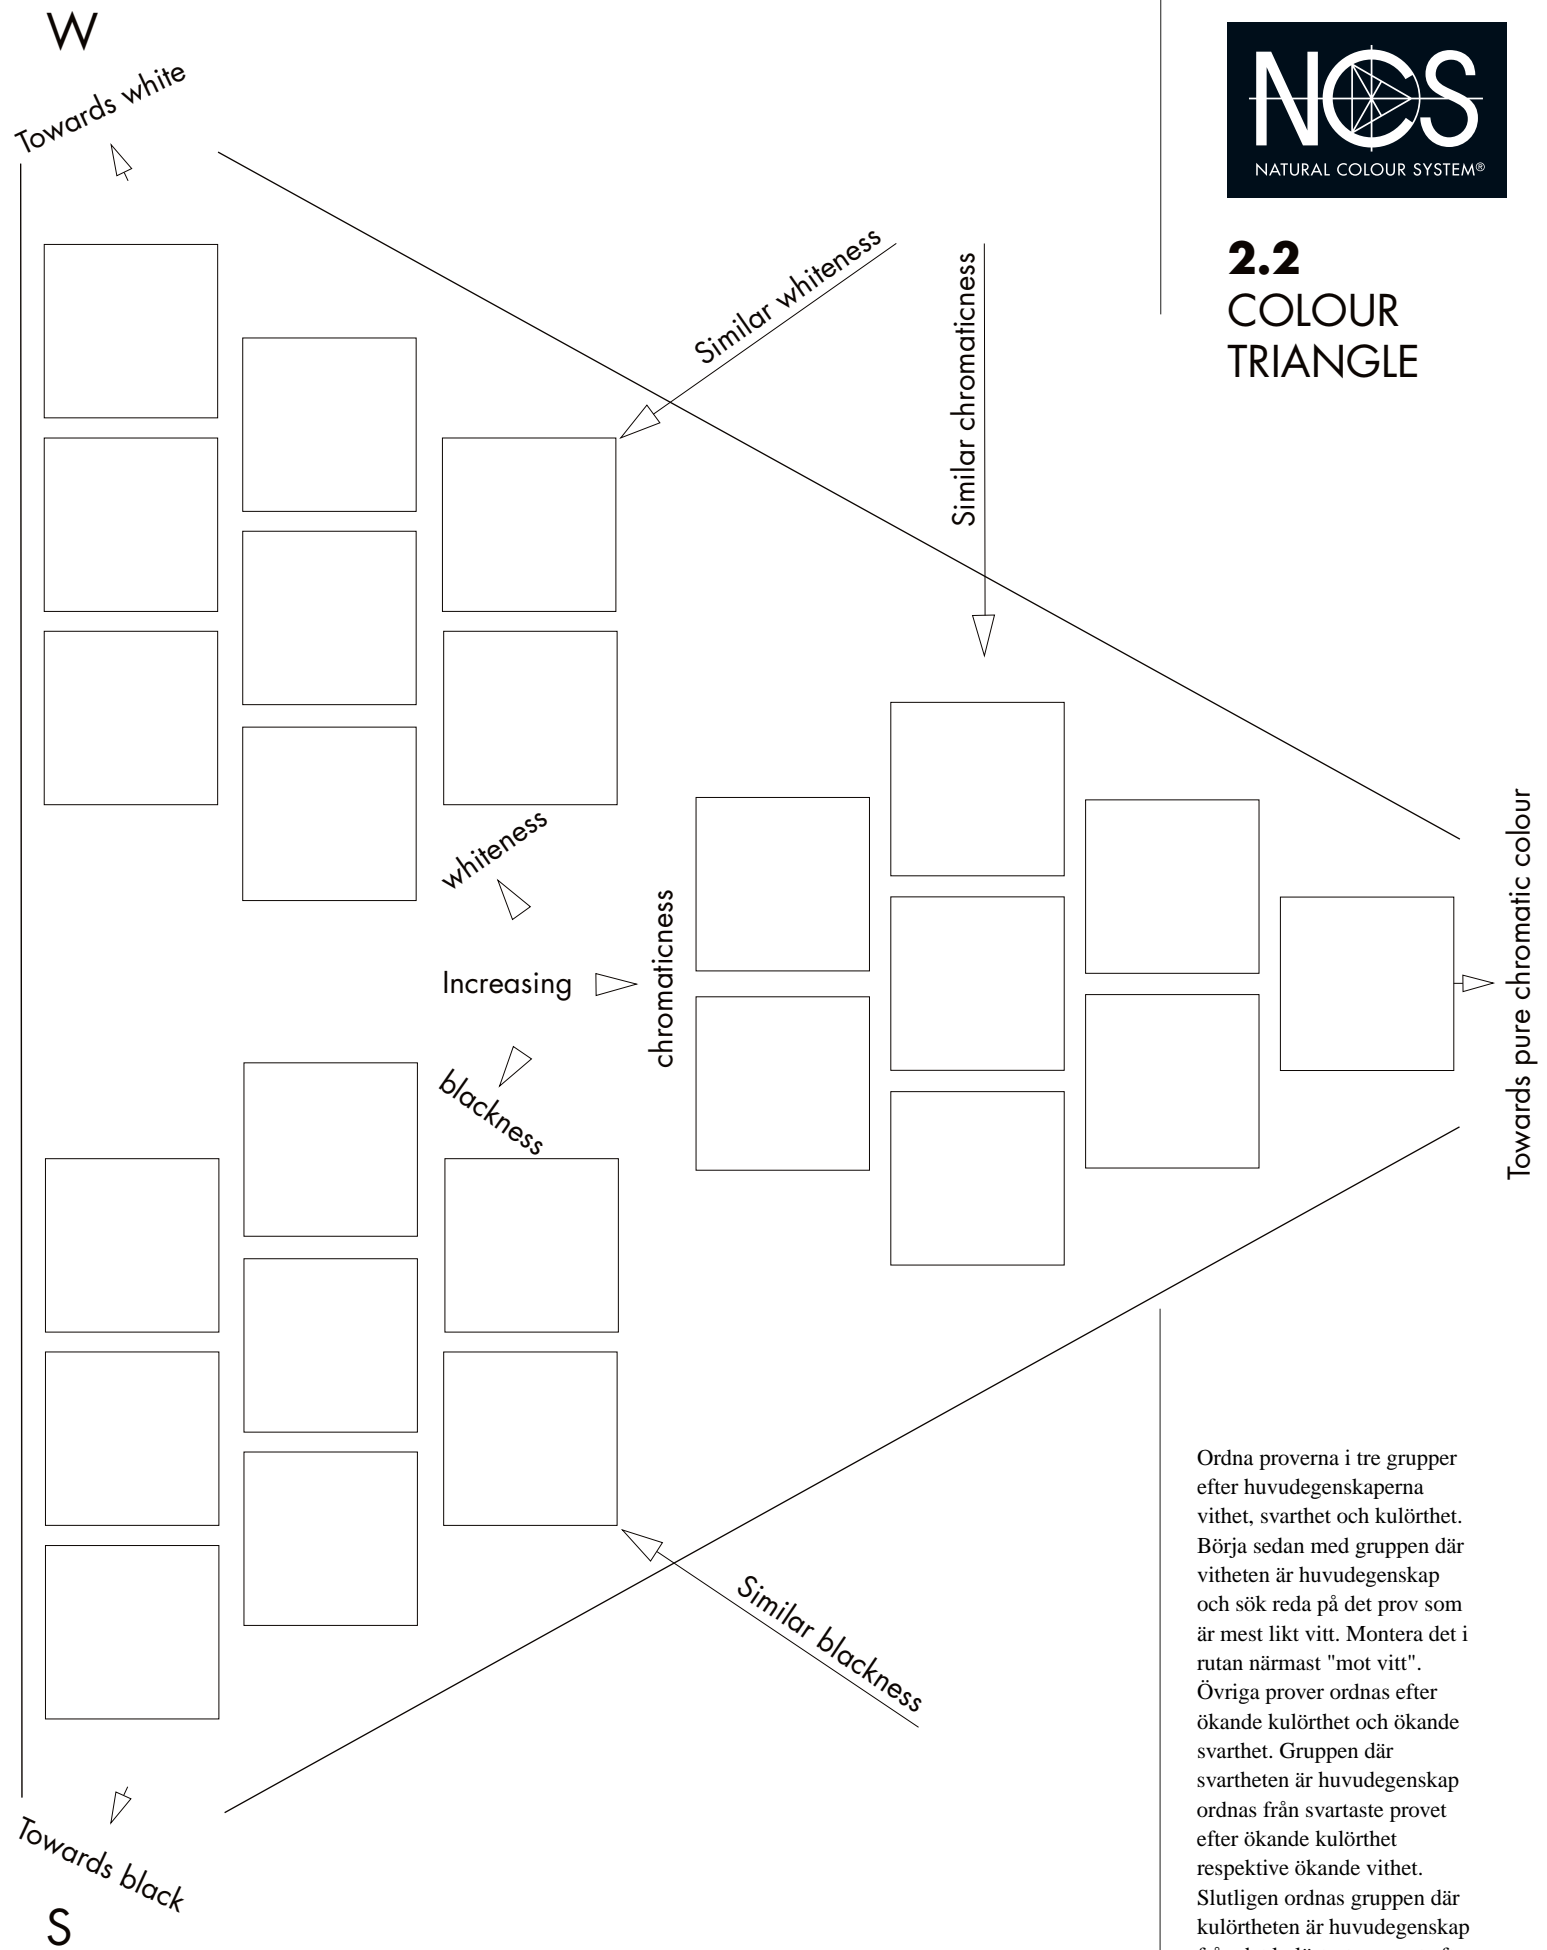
W

Towards white

NCS
NATURAL COLOUR SYSTEM®

2.2
COLOUR
TRIANGLE

Similar whiteness

Similar chromaticness

whiteness

Increasing

chromaticness

blackness

Towards pure chromatic colour

Similar blackness

Towards black

S

Ordna proverna i tre grupper efter huvudegenskaperna vithet, svarthet och kulörthet. Börja sedan med gruppen där vitheten är huvudegenskap och sök reda på det prov som är mest likt vitt. Montera det i rutan närmast "mot vitt". Övriga prover ordnas efter ökande kulörthet och ökande svarthet. Gruppen där svartheten är huvudegenskap ordnas från svartaste provet efter ökande kulörthet respektive ökande vithet. Slutligen ordnas gruppen där kulörtheten är huvudegenskap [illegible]